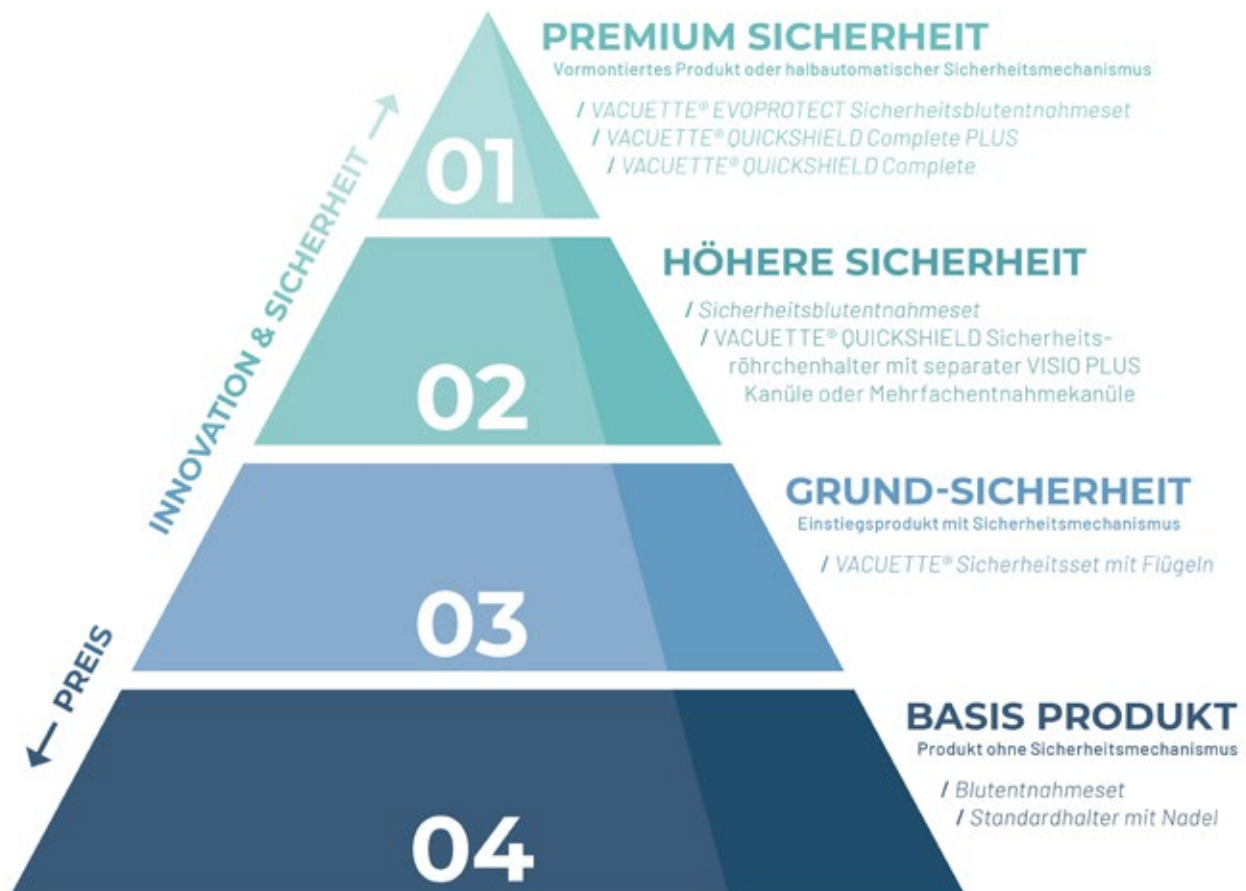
PREMIUM SICHERHEIT
Vormontiertes Produkt oder halbautomatischer Sicherheitsmechanismus

/ VACUETTE® EVOPROTECT Sicherheitsblutentnahmeset
/ VACUETTE® QUICKSHIELD Complete PLUS
/ VACUETTE® QUICKSHIELD Complete

01

INNOVATION & SICHERHEIT

HÖHERE SICHERHEIT

/ Sicherheitsblutentnahmeset
/ VACUETTE® QUICKSHIELD Sicherheitsröhrchenhalter mit separater VISIO PLUS Kanüle oder Mehrfachentnahmekanüle

02

GRUND-SICHERHEIT
Einstiegsprodukt mit Sicherheitsmechanismus

/ VACUETTE® Sicherheitsset mit Flügeln

03

PREIS

BASIS PRODUKT
Produkt ohne Sicherheitsmechanismus

/ Blutentnahmeset
/ Standardhalter mit Nadel

04